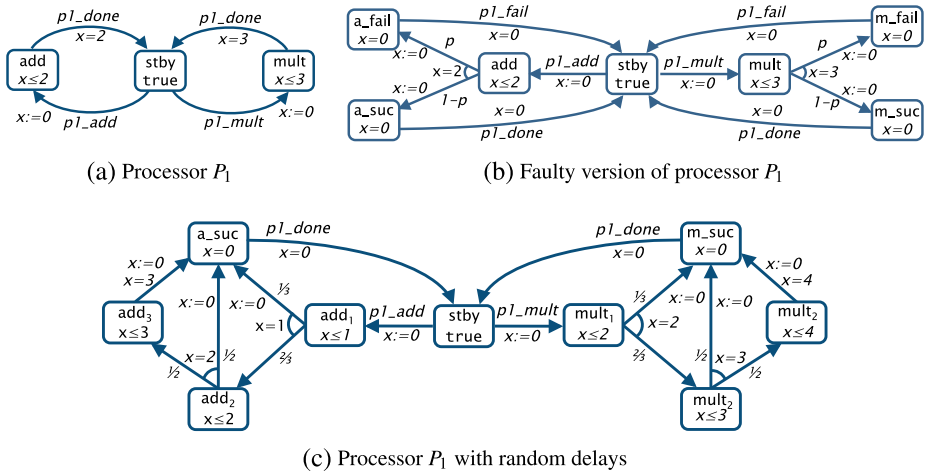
p1_done
x=2
p1_done
x=3
add
x≤2
stby
true
mult
x≤3
x:=0
p1_add
p1_mult
x:=0

(a) Processor $P_1$

a_fail
x=0
p1_fail
x=0
p1_fail
m_fail
x=0
x:=0
p
x=2
add
x≤2
p1_add
x:=0
stby
true
p1_mult
x:=0
mult
x≤3
p
x=3
x:=0
x:=0
1-p
1-p
x:=0
a_suc
x=0
x=0
p1_done
x=0
p1_done
m_suc
x=0

(b) Faulty version of processor $P_1$

a_suc
x=0
p1_done
x=0
p1_done
x=0
m_suc
x=0
x:=0
x=3
x:=0
x:=0
⅓
⅓
x:=0
x:=0
x:=0
x=4
add$_3$
x≤3
x=1
add$_1$
x≤1
p1_add
x:=0
stby
true
p1_mult
x:=0
mult$_1$
x≤2
x=2
mult$_2$
x≤4
x=2
½
⅔
⅔
½
x=3
½
½
add$_2$
x≤2
mult$_2$
x≤3

(c) Processor $P_1$ with random delays